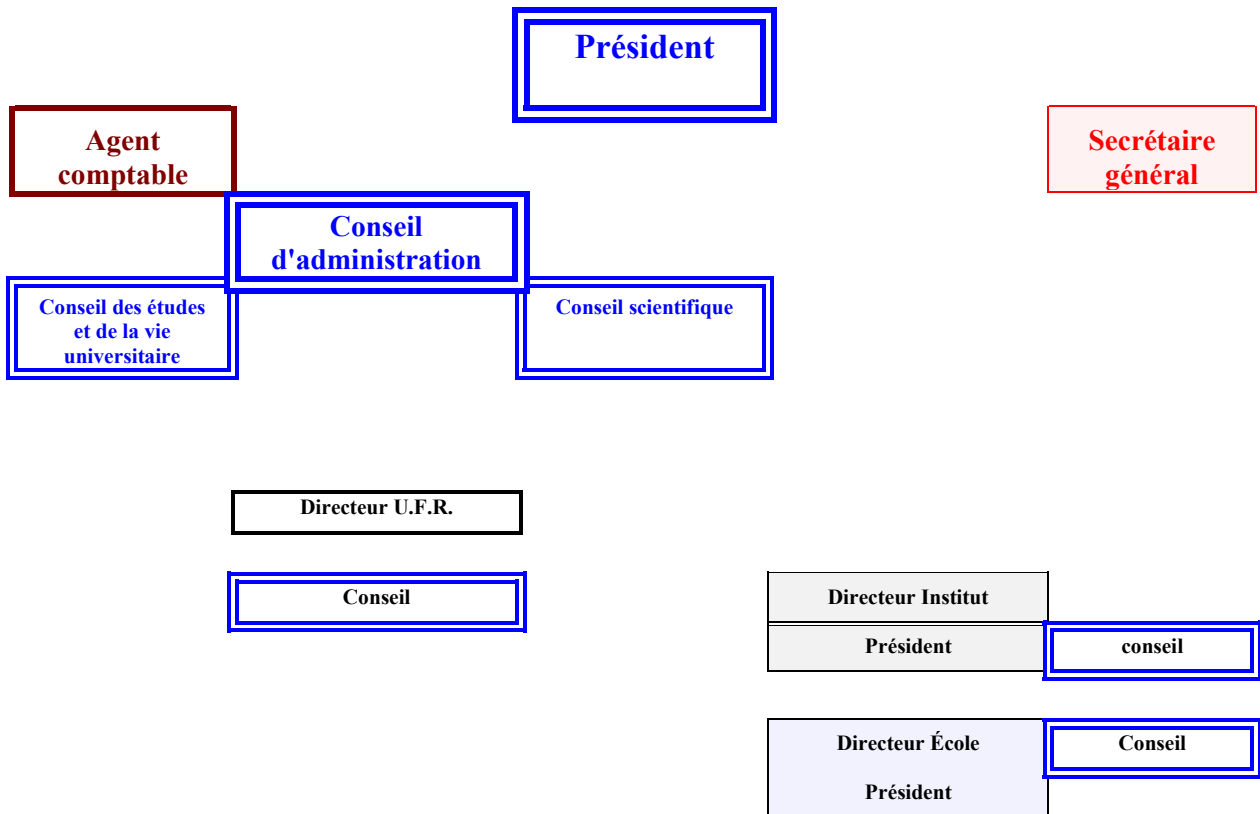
Président

Agent comptable

Secrétaire général

Conseil d'administration

Conseil des études et de la vie universitaire

Conseil scientifique

Directeur U.F.R.

Conseil

Directeur Institut

Président

conseil

Directeur École

Conseil

Président